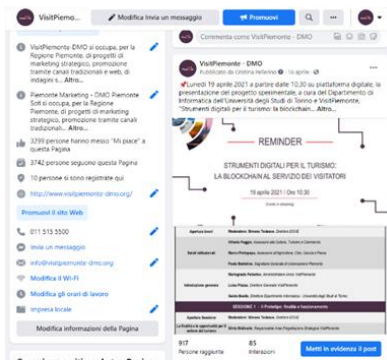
VisitPiemo... Modifica Invia un messaggio Promuovi ...

VisitPiemonte-DMO si occupa, per la Regione Piemonte, di progetti di marketing strategico, promozione tramite canali tradizionali e web, di indagini s... Altro...

Piemonte Marketing - DMO Piemonte Scrl si occupa, per la Regione Piemonte, di progetti di marketing strategico, promozione tramite canali tradizionali... Altro...

3299 persone hanno messo "Mi piace" a questa Pagina

3742 persone seguono questa Pagina

10 persone si sono registrate qui

http://www.visitpiemonte-dmo.org/

Promuovi il sito Web

011 515 5500

Invia un messaggio

info@visitpiemonte-dmo.org

Modifica il Wi-Fi

Modifica gli orari di lavoro

Impresa locale

Modifica informazioni della Pagina

Commenta come VisitPiemonte - DMO

VisitPiemonte - DMO
Pubblicato da Cristina Pellerino · 19 aprile ·

Lunedì 19 aprile 2021 a partire dalle 10.30 su piattaforma digitale, la presentazione del progetto sperimentale, a cura del Dipartimento di Informatica dell'Università degli Studi di Torino e VisitPiemonte, "Strumenti digitali per il turismo: la blockchain... Altro...

REMINDER

STRUMENTI DIGITALI PER IL TURISMO:
LA BLOCKCHAIN AL SERVIZIO DEI VISITATORI

19 aprile 2021 | Ore 10.30

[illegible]

917
Persone raggiunte

85
Interazioni

Metti in evidenza il post